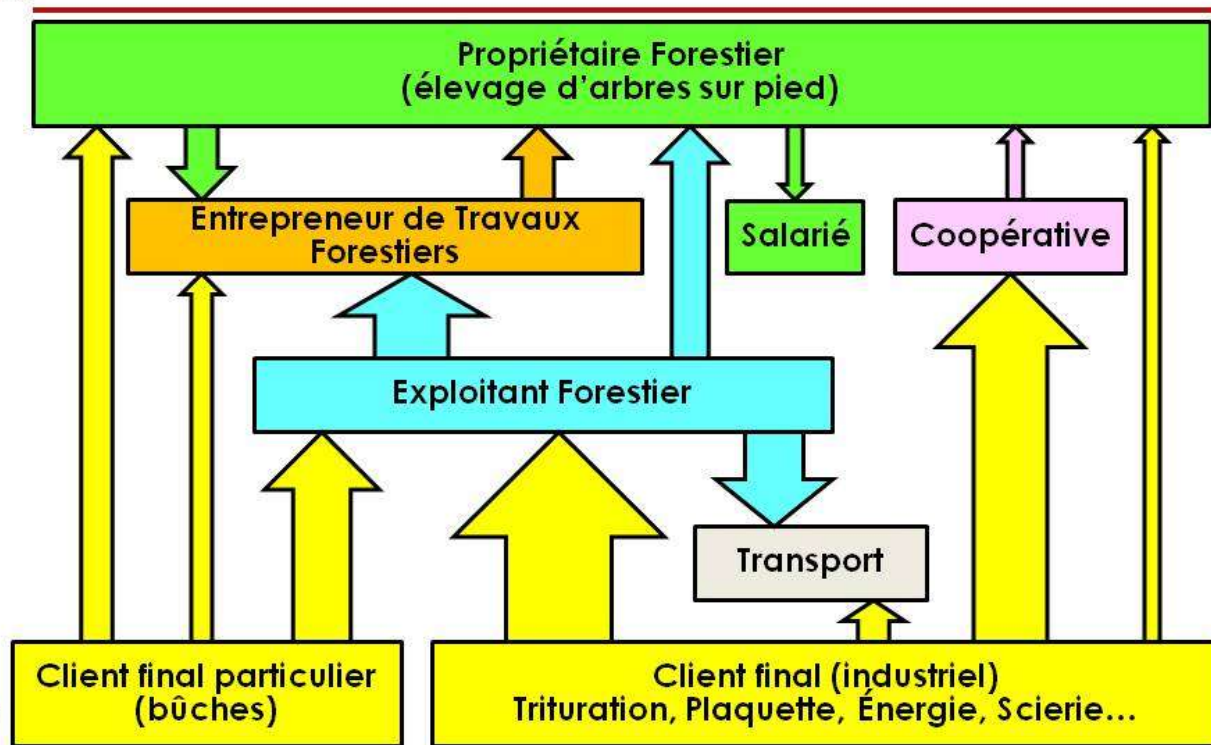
Propriétaire Forestier
(élevage d'arbres sur pied)

Entrepreneur de Travaux Forestiers

Salarié

Coopérative

Exploitant Forestier

Transport

Client final particulier
(bûches)

Client final (industriel)
Trituration, Plaquette, Énergie, Scierie…